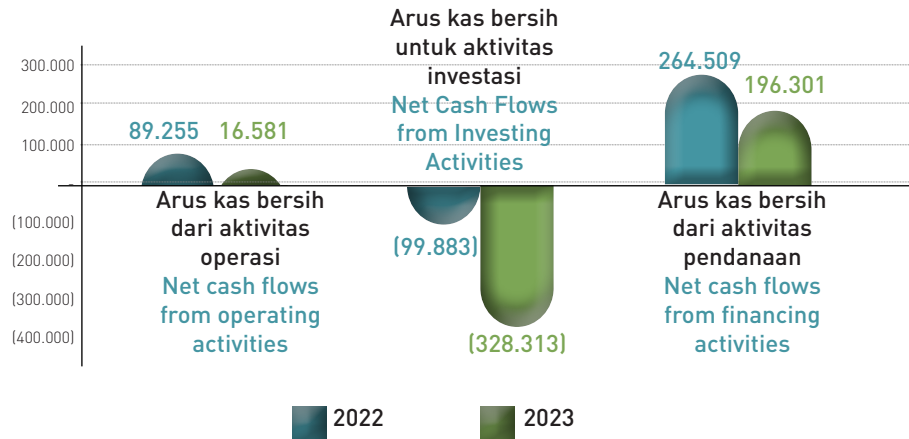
300.000
200.000
100.000
(100.000)
(200.000)
(300.000)
(400.000)

89.255
16.581

Arus kas bersih dari aktivitas operasi
Net cash flows from operating activities

Arus kas bersih untuk aktivitas investasi
Net Cash Flows from Investing Activities

(99.883)
(328.313)

264.509
196.301

Arus kas bersih dari aktivitas pendanaan
Net cash flows from financing activities

2022
2023